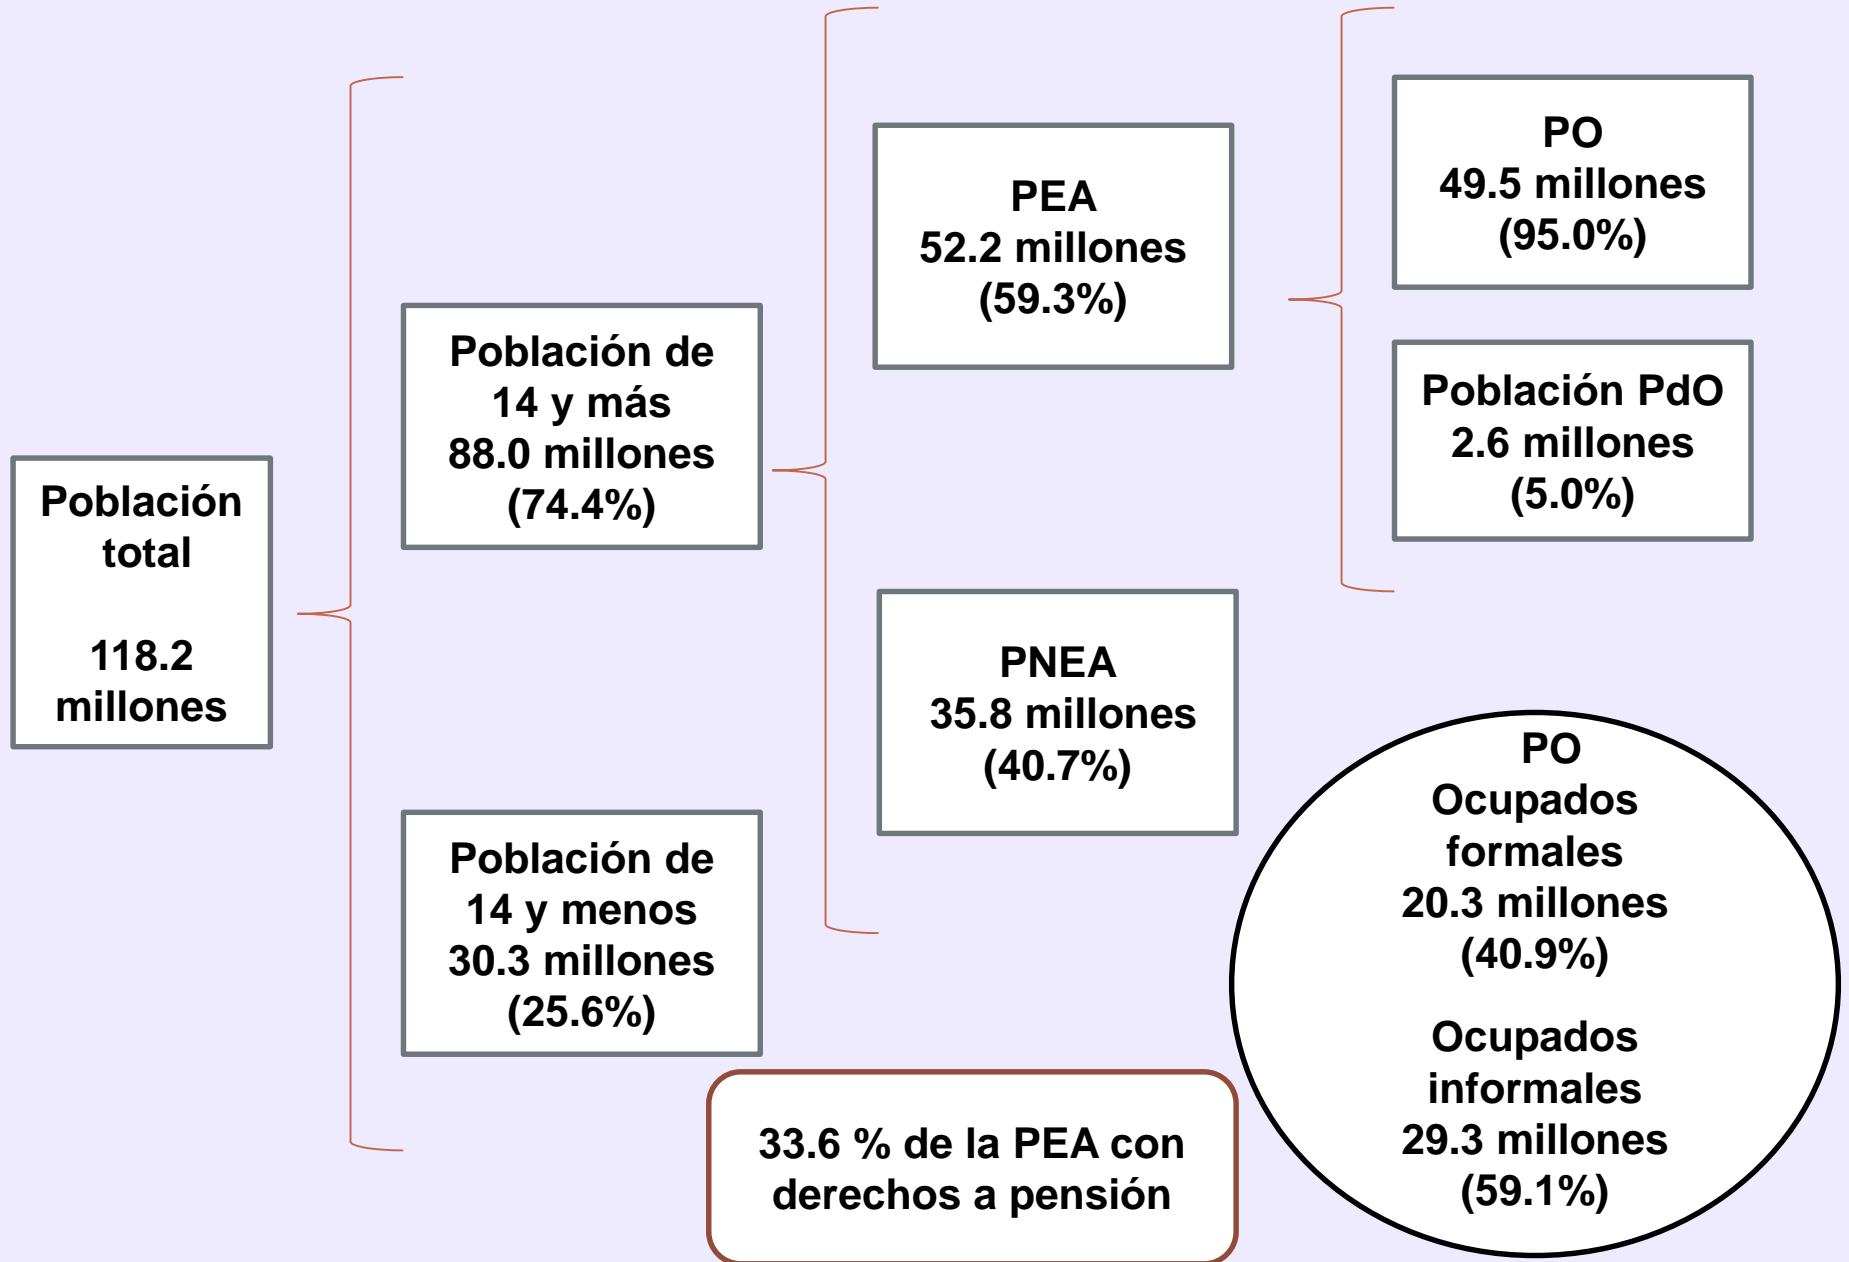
Población total

118.2 millones

Población de 14 y más 88.0 millones (74.4%)

Población de 14 y menos 30.3 millones (25.6%)

PEA 52.2 millones (59.3%)

PNEA 35.8 millones (40.7%)

PO 49.5 millones (95.0%)

Población PdO 2.6 millones (5.0%)

PO Ocupados formales 20.3 millones (40.9%)

Ocupados informales 29.3 millones (59.1%)

33.6 % de la PEA con derechos a pensión